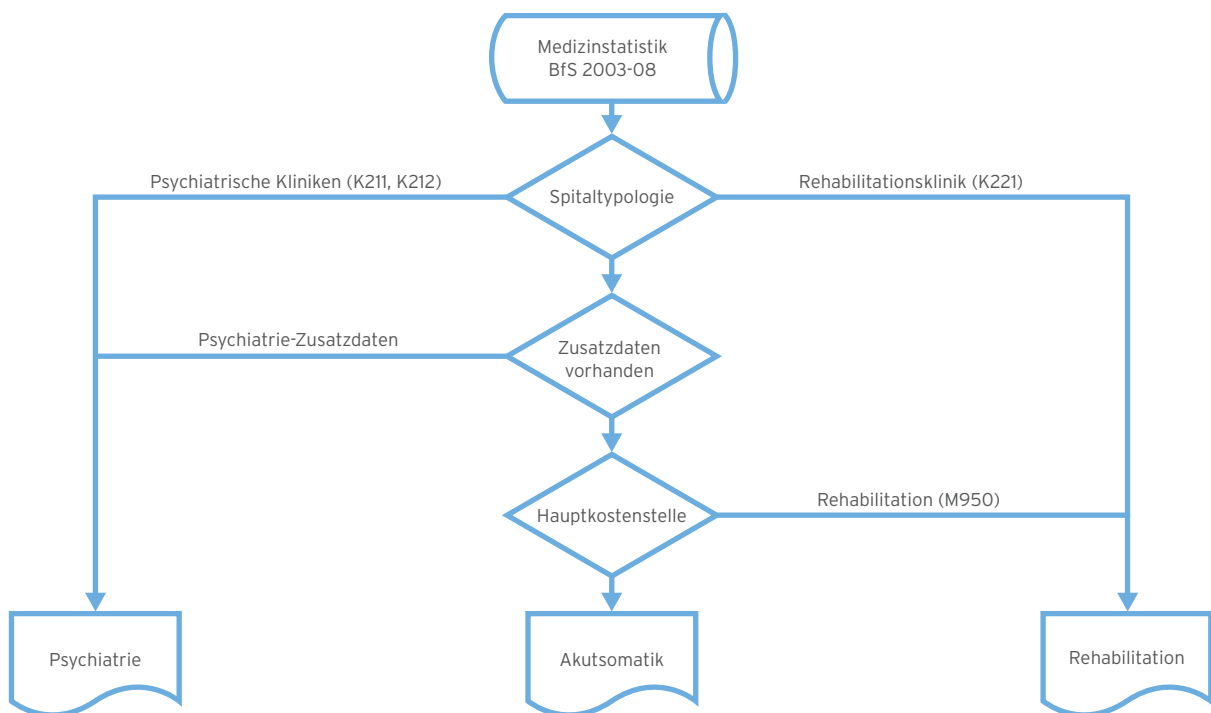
Medizinstatistik
BfS 2003-08

Psychiatrische Kliniken (K211, K212)

Spitaltypologie

Rehabilitationsklinik (K221)

Psychiatrie-Zusatzdaten

Zusatzdaten vorhanden

Hauptkostenstelle

Rehabilitation (M950)

Psychiatrie

Akutsomatik

Rehabilitation